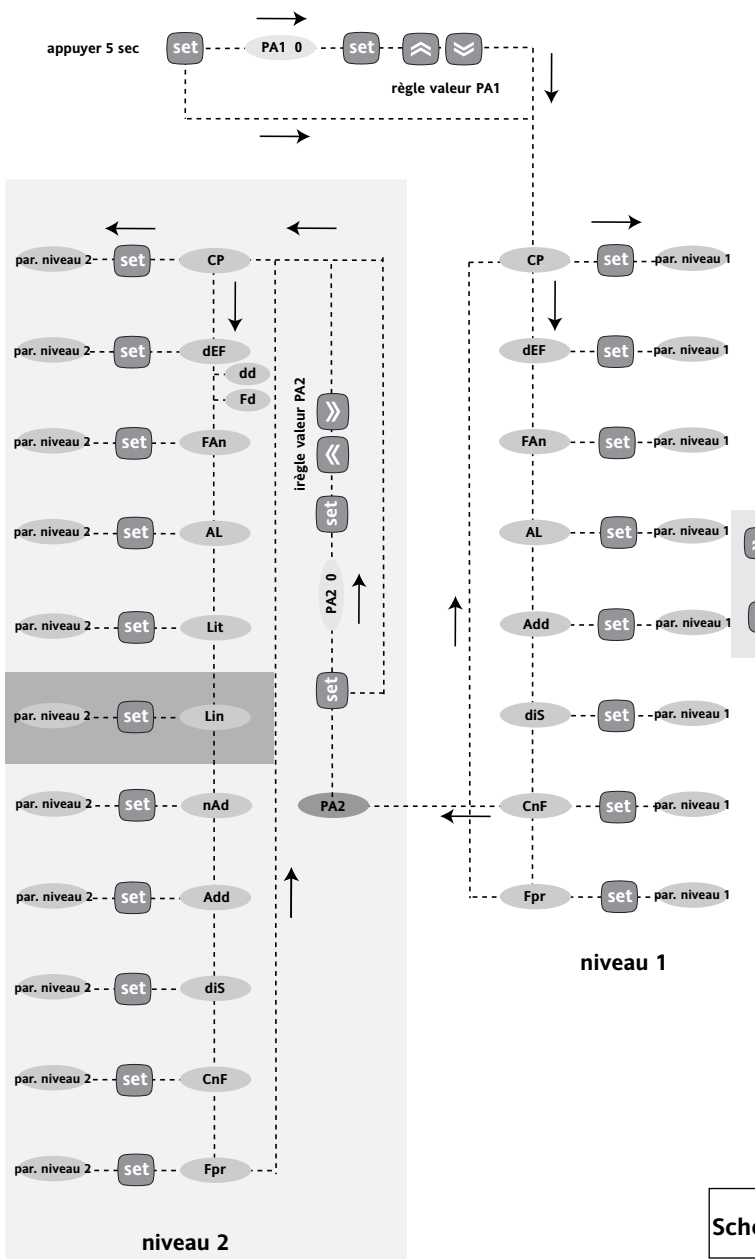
appuyer 5 sec set PA1 0 set

règle valeur PA1

par. niveau 2 set CP
par. niveau 2 set dEF
dd
Fd
par. niveau 2 set FAn
par. niveau 2 set AL
par. niveau 2 set Lit
par. niveau 2 set Lin
par. niveau 2 set nAd
par. niveau 2 set Add
par. niveau 2 set diS
par. niveau 2 set CnF
par. niveau 2 set Fpr

irègle valeur PA2
set
PA2 0
set
PA2

niveau 2

CP set par. niveau 1
dEF set par. niveau 1
FAn set par. niveau 1
AL set par. niveau 1
Add set par. niveau 1
diS set par. niveau 1
CnF set par. niveau 1
Fpr set par. niveau 1

niveau 1

Sch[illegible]